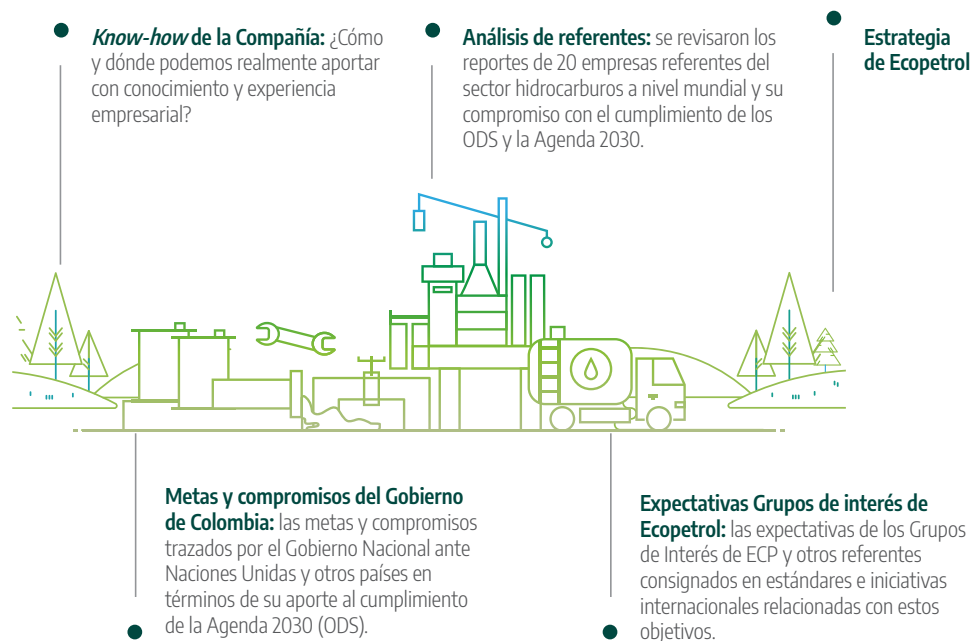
***Know-how* de la Compañía:** ¿Cómo y dónde podemos realmente aportar con conocimiento y experiencia empresarial?

**Análisis de referentes:** se revisaron los reportes de 20 empresas referentes del sector hidrocarburos a nivel mundial y su compromiso con el cumplimiento de los ODS y la Agenda 2030.

**Estrategia de Ecopetrol**

**Metas y compromisos del Gobierno de Colombia:** las metas y compromisos trazados por el Gobierno Nacional ante Naciones Unidas y otros países en términos de su aporte al cumplimiento de la Agenda 2030 (ODS).

**Expectativas Grupos de interés de Ecopetrol:** las expectativas de los Grupos de Interés de ECP y otros referentes consignados en estándares e iniciativas internacionales relacionadas con estos objetivos.